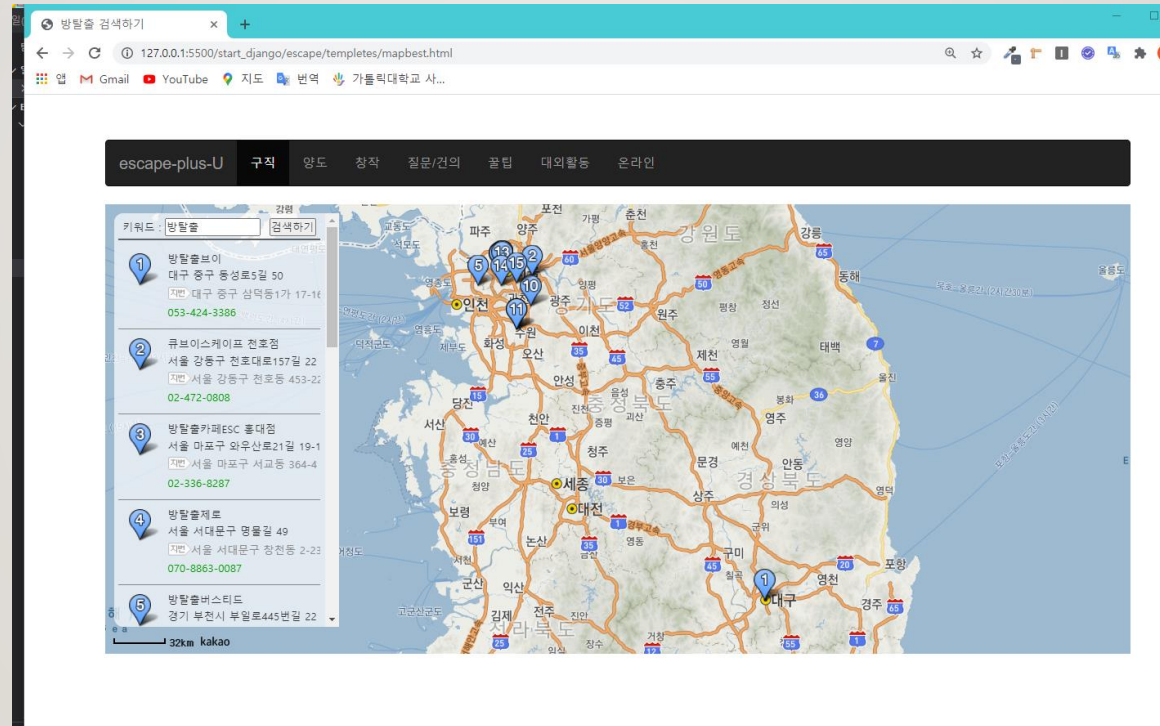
방탈출 검색하기 ×

127.0.0.1:5500/start_django/escape/templetes/mapbest.html

앱 Gmail YouTube 지도 번역 가톨릭대학교 사...

escape-plus-U 구직 양도 창작 질문/건의 꿀팁 대외활동 온라인

키워드 : 방탈출 검색하기

1 방탈출브이
대구 중구 동성로5길 50
지번 대구 중구 삼덕동1가 17-16
053-424-3386

2 큐브이스케이프 천호점
서울 강동구 천호대로157길 22
지번 서울 강동구 천호동 453-22
02-472-0808

3 방탈출카페ESC 홍대점
서울 마포구 와우산로21길 19-1
지번 서울 마포구 서교동 364-4
02-336-8287

4 방탈출제로
서울 서대문구 명물길 49
지번 서울 서대문구 창천동 2-23
070-8863-0087

5 방탈출버스티드
경기 부천시 부일로445번길 22

강화 파주 포천 가평 춘천 강원도 강릉 동해 울릉도 인천 양주 홍천 횡성 평창 정선 광주 경기도 원주 이천 수원 화성 오산 영월 태백 제천 안성 음성 충주 충청북도 봉화 울진 영주 당진 서산 천안 진천 증평 괴산 예산 청주 예천 영양 충청남도 세종 보은 문경 안동 경상북도 청양 상주 영덕 보령 대전 의성 영동 군위 논산 금산 구미 서천 군산 익산 칠곡 영천 포항 대구 김제 전주 전라북도 진안 거창 경주 장수

32km kakao